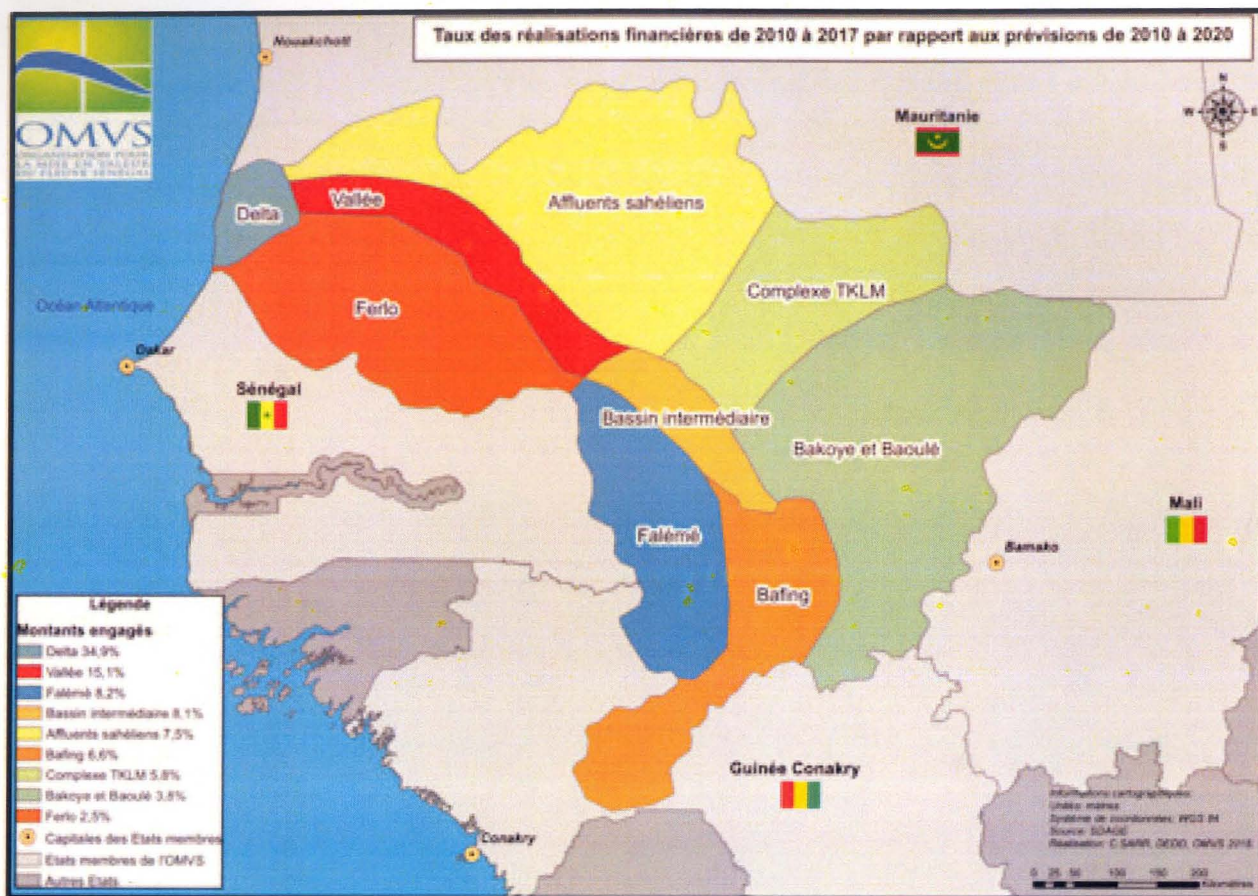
Taux des réalisations financières de 2010 à 2017 par rapport aux prévisions de 2010 à 2020

OMVS
ORGANISATION POUR LA MISE EN VALEUR DU FLEUVE SENEGAL

Nouakchott

N
W E
S

Mauritanie

Delta

Vallée

Affluents sahéliens

Complexe TKLM

Océan Atlantique

Ferlo

Dakar

Sénégal

Bassin intermédiaire

Bakoye et Baoulé

Falémé

Mali

Bamako

Bafing

Guinée Conakry

Conakry

Légende
Montants engagés
Delta 34,9%
Vallée 15,1%
Falémé 8,2%
Bassin intermédiaire 8,1%
Affluents sahéliens 7,5%
Bafing 6,6%
Complexe TKLM 5,8%
Bakoye et Baoulé 3,8%
Ferlo 2,5%
Capitales des Etats membres
Etats membres de l'OMVS
Autres Etats

Informations cartographiques
Unités: mètres
Système de coordonnées: WGS 84
Source: SDAGE
Réalisation: C.SARR, DEDD, OMVS 2018

0 25 50 100 150 200 Kilomètres